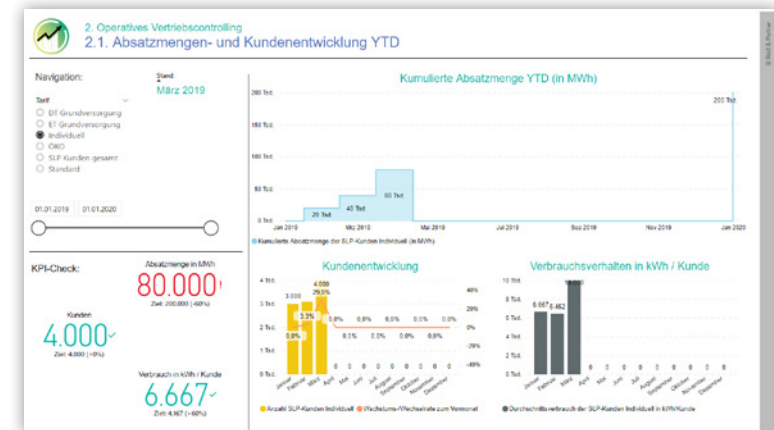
2. Operatives Vertriebscontrolling
2.1. Absatzmengen- und Kundenentwicklung YTD

Navigation:

Stand
März 2019

Tarif
DT Grundversorgung
ET Grundversorgung
Individuell
ÖKO
SLP Kunden gesamt
Standard

01.01.2019 01.01.2020

KPI-Check:

Absatzmenge in MWh
80.000
Ziel: 200.000 (-60%)

Kunden
4.000
Ziel: 4.000 (+0%)

Verbrauch in kWh / Kunde
6.667
Ziel: 4.167 (+60%)

Kumulierte Absatzmenge YTD (in MWh)

200 Tsd.
150 Tsd.
100 Tsd.
50 Tsd.
0 Tsd.
20 Tsd.
40 Tsd.
80 Tsd.
200 Tsd.
Jan 2019
Mrz 2019
Mai 2019
Jul 2019
Sep 2019
Nov 2019
Jan 2020

Kumulierte Absatzmenge der SLP-Kunden Individuell (in MWh)

Kundenentwicklung

4 Tsd.
3 Tsd.
2 Tsd.
1 Tsd.
0 Tsd.
3.000
4.000
29,5%
3,3%
0,0%
0,0%
0,0%
0,0%
0,0%
0,0%
0
0
0
0
0
0
0
0
0
40%
20%
0%
-20%
-40%
Januar
Februar
März
April
Mai
Juni
Juli
August
September
Oktober
November
Dezember

Anzahl SLP-Kunden Individuell
Wachstums-/Wechselrate zum Vormonat

Verbrauchsverhalten in kWh / Kunde

10 Tsd.
8 Tsd.
6 Tsd.
4 Tsd.
2 Tsd.
0 Tsd.
6.667
6.462
10.000
0
0
0
0
0
0
0
0
0
Januar
Februar
März
April
Mai
Juni
Juli
August
September
Oktober
November
Dezember

Durchschnittsverbrauch der SLP-Kunden Individuell in kWh/Kunde

© Rödl & Partner